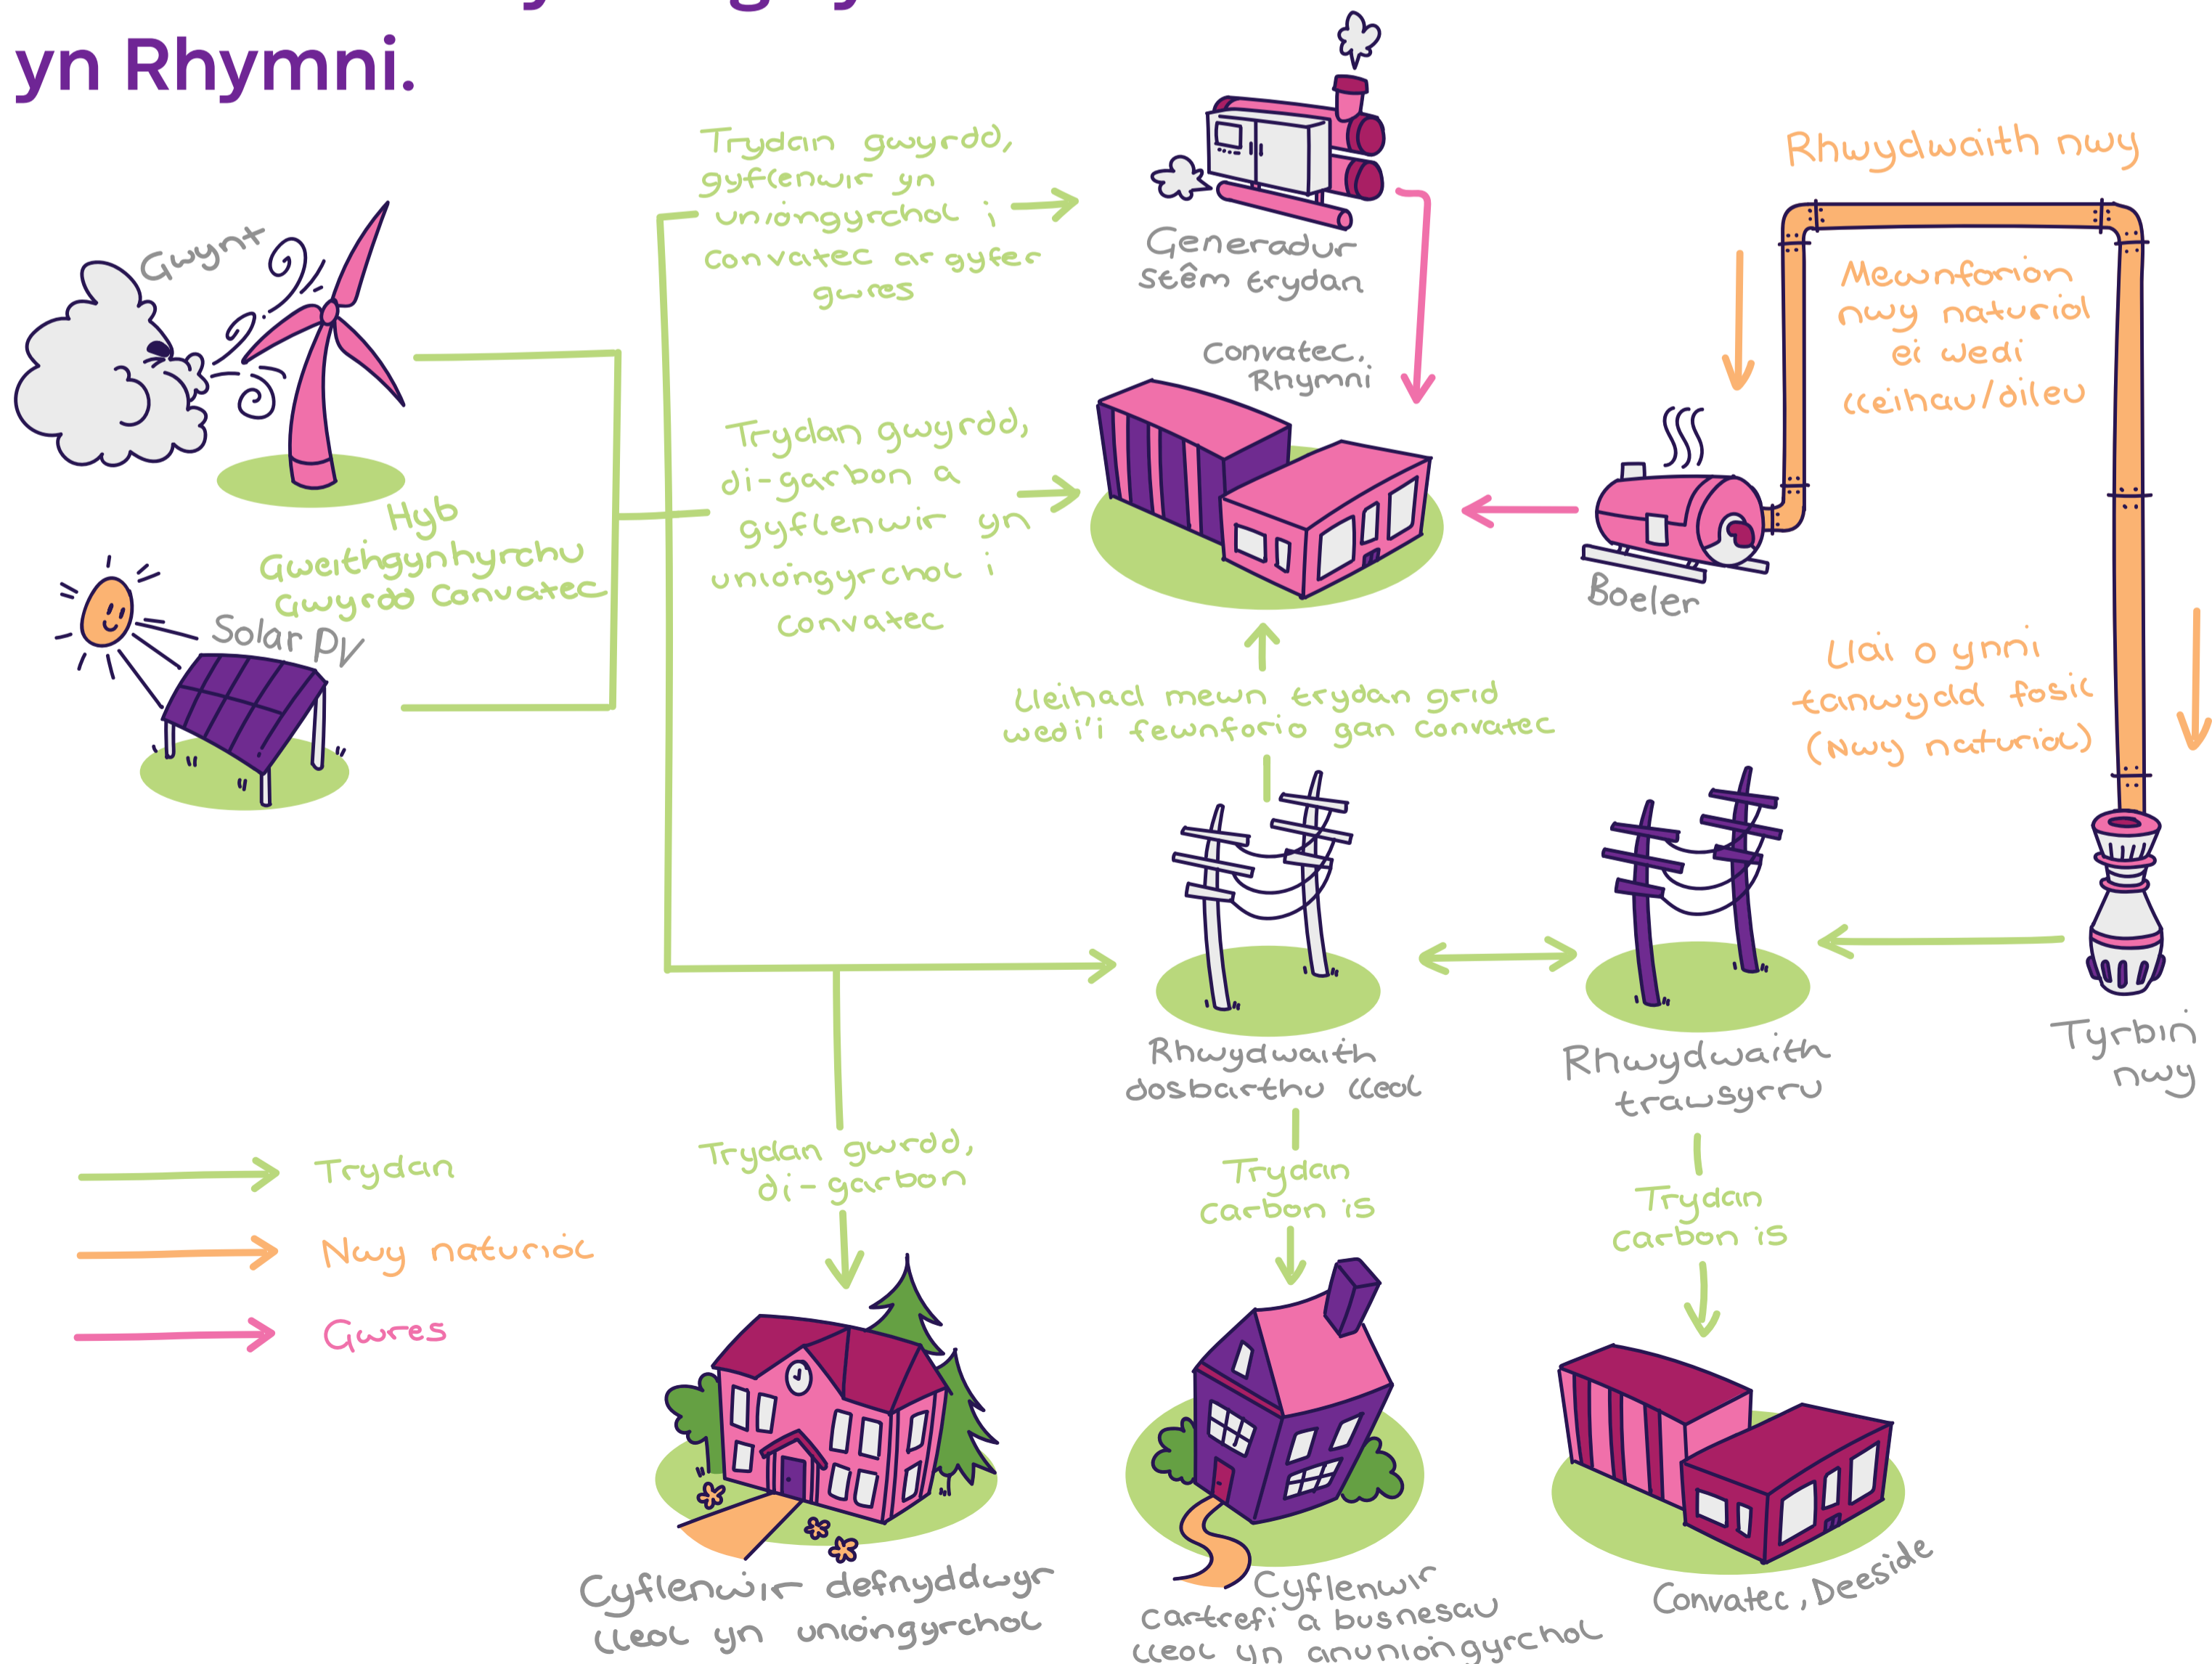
yn Rhymni.

Gwynt

Solar PV

Hyb Gweithgynhyrchu Gwyrdd Convatec

Trydan gwyrdd, gyflenwir yn uniongyrchol i Convatec ar gyfer gwres

Generadur stêm trydan

Convatec, Rhymni

Trydan gwyrdd, di-garbon a gyflenwir yn uniongyrchol i Convatec

Rhwydwaith nwy

Mewnforion nwy naturiol ei wedi lleihau/dileu

Boeler

Llai o ynni tanwydd fosil (Nwy naturiol)

Lleihad mewn trydan grid wedi'i fewnforio gan Convatec

Rhwydwaith dosbarthu lleol

Rhwydwaith trawsyrru

Tyrbin nwy

Trydan

Nwy naturiol

Gwres

Trydan gwrdd, di-garbon

Trydan carbon is

Trydan carbon is

Cyflenwir defnyddwyr lleol yn uniongyrchol

Cyflenwir cartrefi a busnesau lleol yn anuniongyrchol

Convatec, Deeside